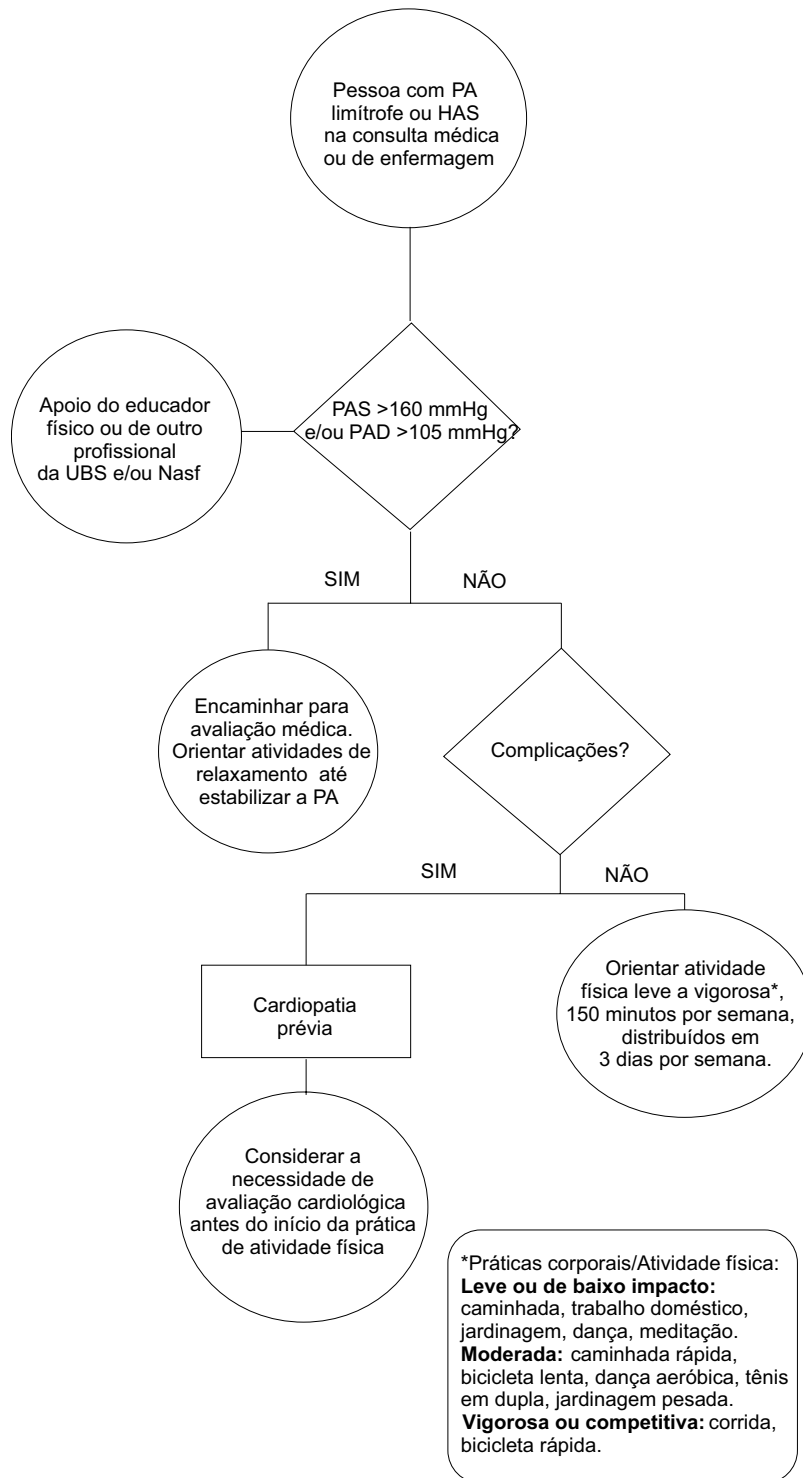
Pessoa com PA limítrofe ou HAS na consulta médica ou de enfermagem

Apoio do educador físico ou de outro profissional da UBS e/ou Nasf

PAS >160 mmHg e/ou PAD >105 mmHg?

SIM

NÃO

Encaminhar para avaliação médica. Orientar atividades de relaxamento até estabilizar a PA

Complicações?

SIM

NÃO

Cardiopatia prévia

Orientar atividade física leve a vigorosa*, 150 minutos por semana, distribuídos em 3 dias por semana.

Considerar a necessidade de avaliação cardiológica antes do início da prática de atividade física

*Práticas corporais/Atividade física:
**Leve ou de baixo impacto:** caminhada, trabalho doméstico, jardinagem, dança, meditação.
**Moderada:** caminhada rápida, bicicleta lenta, dança aeróbica, tênis em dupla, jardinagem pesada.
**Vigorosa ou competitiva:** corrida, bicicleta rápida.